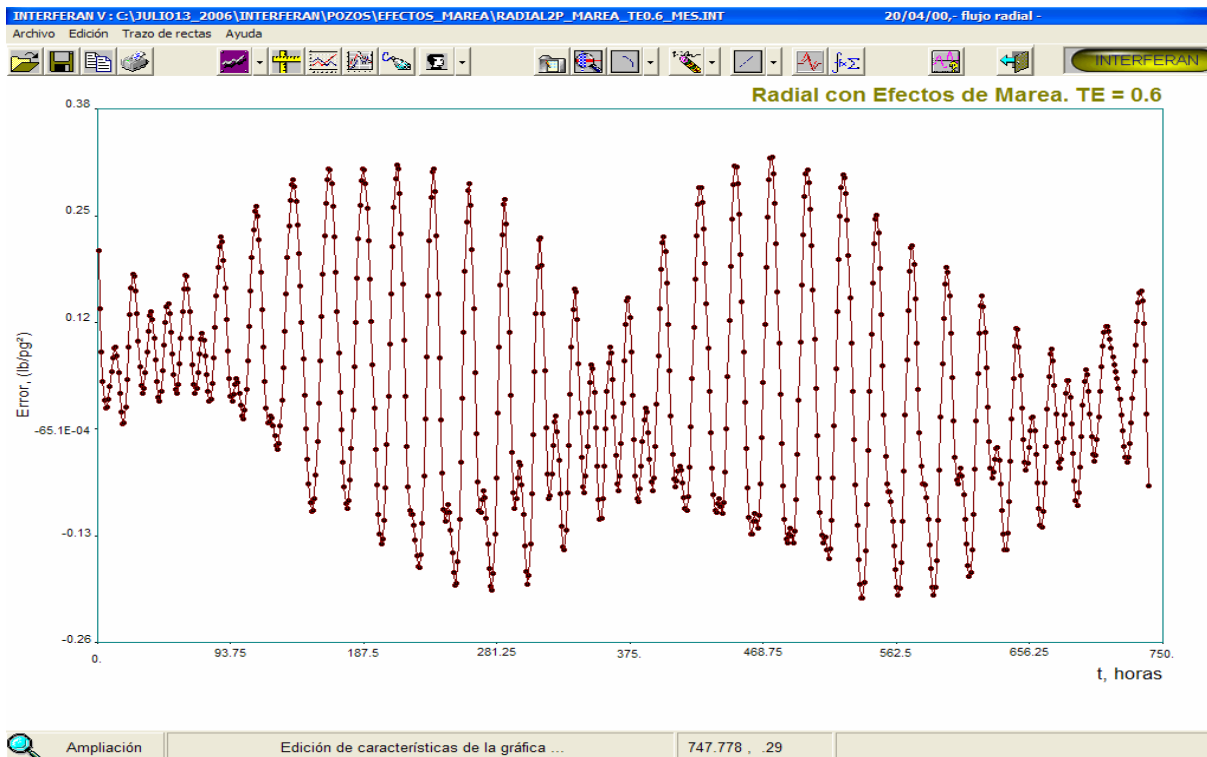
INTERFERAN V : C:\JULIO13_2006\INTERFERAN\POZOS\EFECTOS_MAREA\RADIAL2P_MAREA_TE0.6_MES.INT 20/04/00,- flujo radial -

Archivo Edición Trazo de rectas Ayuda

INTERFERAN

Radial con Efectos de Marea. TE = 0.6

0.38

0.25

0.12

-65.1E-04

-0.13

-0.26

Error, (lb/pg$^2$)

0. 93.75 187.5 281.25 375. 468.75 562.5 656.25 750.

t, horas

Ampliación

Edición de características de la gráfica ...

747.778 , .29